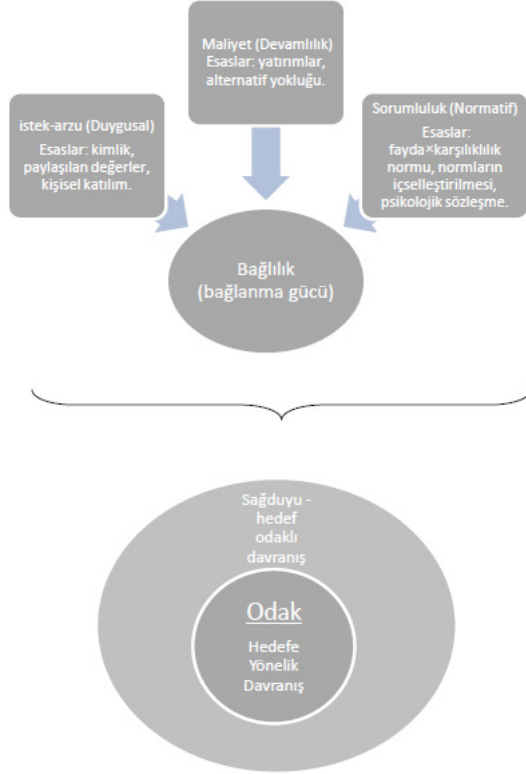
Maliyet (Devamlılık)
Esaslar: yatırımlar, alternatif yokluğu.

istek-arzu (Duygusal)
Esaslar: kimlik, paylaşılan değerler, kişisel katılım.

Sorumluluk (Normatif)
Esaslar: fayda×karşılıklılık normu, normların içselleştirilmesi, psikolojik sözleşme.

Bağlılık (bağlanma gücü)

Sağduyu - hedef odaklı davranış

Odak

Hedefe Yönelik Davranış